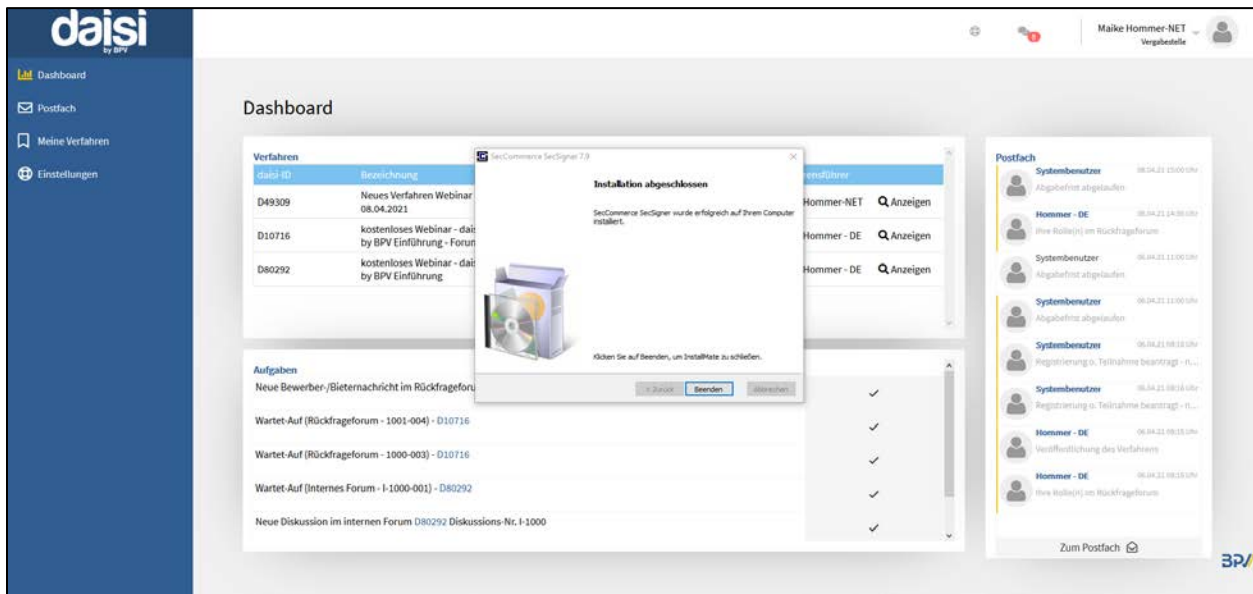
daisi
by BPV

Dashboard
Postfach
Meine Verfahren
Einstellungen

Maike Hommer-NET
Vergabestelle

Dashboard

Verfahren

| daisi-ID | Bezeichnung | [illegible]rensführer | |
|---|---|---|---|
| D49309 | Neues Verfahren Webinar 08.04.2021 | Hommer-NET | Anzeigen |
| D10716 | kostenloses Webinar - dai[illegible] by BPV Einführung - Forun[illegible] | Hommer - DE | Anzeigen |
| D80292 | kostenloses Webinar - dai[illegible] by BPV Einführung | Hommer - DE | Anzeigen |

SecCommerce SecSigner 7.9

Installation abgeschlossen

SecCommerce SecSigner wurde erfolgreich auf Ihrem Computer installiert.

Klicken Sie auf Beenden, um InstallMate zu schließen.

< Zurück  Beenden  Abbrechen

Aufgaben
Neue Bewerber-/Bieternachricht im Rückfrageforu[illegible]
Wartet-Auf (Rückfrageforum - 1001-004) - D10716
Wartet-Auf (Rückfrageforum - 1000-003) - D10716
Wartet-Auf (Internes Forum - I-1000-001) - D80292
Neue Diskussion im internen Forum D80292 Diskussions-Nr. I-1000

Postfach
Systembenutzer 08.04.21 15:00 Uhr
Abgabefrist abgelaufen
Hommer - DE 08.04.21 14:00 Uhr
Ihre Rolle(n) im Rückfrageforum
Systembenutzer 06.04.21 11:00 Uhr
Abgabefrist abgelaufen
Systembenutzer 06.04.21 11:00 Uhr
Abgabefrist abgelaufen
Systembenutzer 06.04.21 08:18 Uhr
Registrierung o. Teilnahme beantragt - n...
Systembenutzer 06.04.21 08:18 Uhr
Registrierung o. Teilnahme beantragt - n...
Hommer - DE 06.04.21 08:15 Uhr
Veröffentlichung des Verfahrens
Hommer - DE 06.04.21 08:15 Uhr
Ihre Rolle(n) im Rückfrageforum
Zum Postfach

BPV